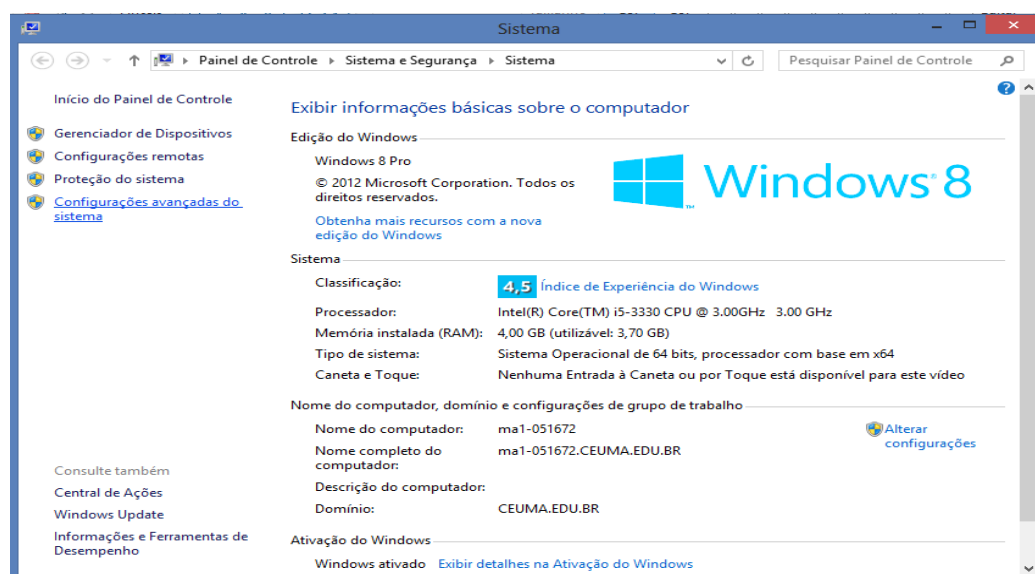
Sistema

Painel de Controle ▸ Sistema e Segurança ▸ Sistema

Pesquisar Painel de Controle

Início do Painel de Controle

Gerenciador de Dispositivos
Configurações remotas
Proteção do sistema
Configurações avançadas do sistema

Exibir informações básicas sobre o computador

Edição do Windows

Windows 8 Pro
© 2012 Microsoft Corporation. Todos os direitos reservados.
Obtenha mais recursos com a nova edição do Windows

Windows 8

Sistema

| | |
|---|---|
| Classificação: | 4,5 Índice de Experiência do Windows |
| Processador: | Intel(R) Core(TM) i5-3330 CPU @ 3.00GHz 3.00 GHz |
| Memória instalada (RAM): | 4,00 GB (utilizável: 3,70 GB) |
| Tipo de sistema: | Sistema Operacional de 64 bits, processador com base em x64 |
| Caneta e Toque: | Nenhuma Entrada à Caneta ou por Toque está disponível para este vídeo |

Nome do computador, domínio e configurações de grupo de trabalho

| | |
|---|---|
| Nome do computador: | ma1-051672 |
| Nome completo do computador: | ma1-051672.CEUMA.EDU.BR |
| Descrição do computador: | |
| Domínio: | CEUMA.EDU.BR |

Alterar configurações

Consulte também
Central de Ações
Windows Update
Informações e Ferramentas de Desempenho

Ativação do Windows

Windows ativado Exibir detalhes na Ativação do Windows